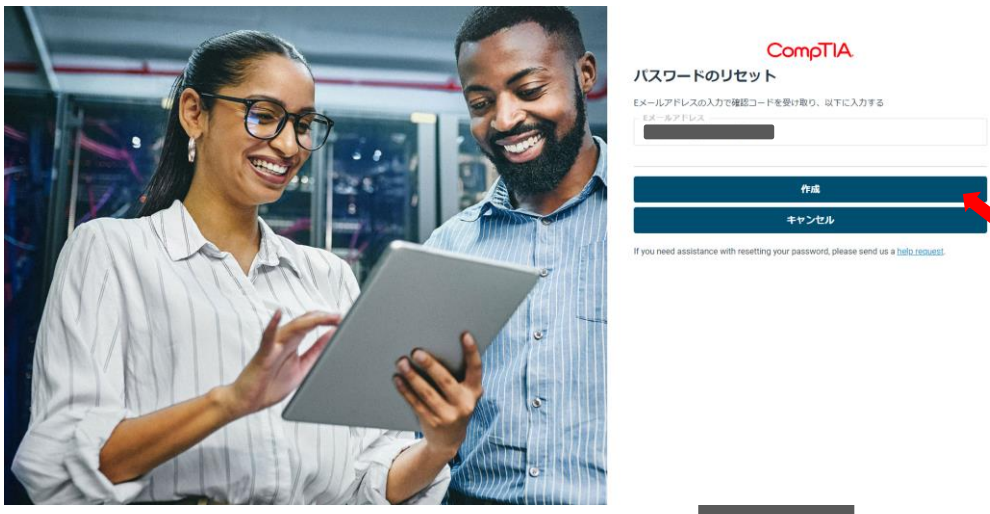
CompTIA

パスワードのリセット

Eメールアドレスの入力で確認コードを受け取り、以下に入力する

Eメールアドレス

作成

キャンセル

If you need assistance with resetting your password, please send us a help request.